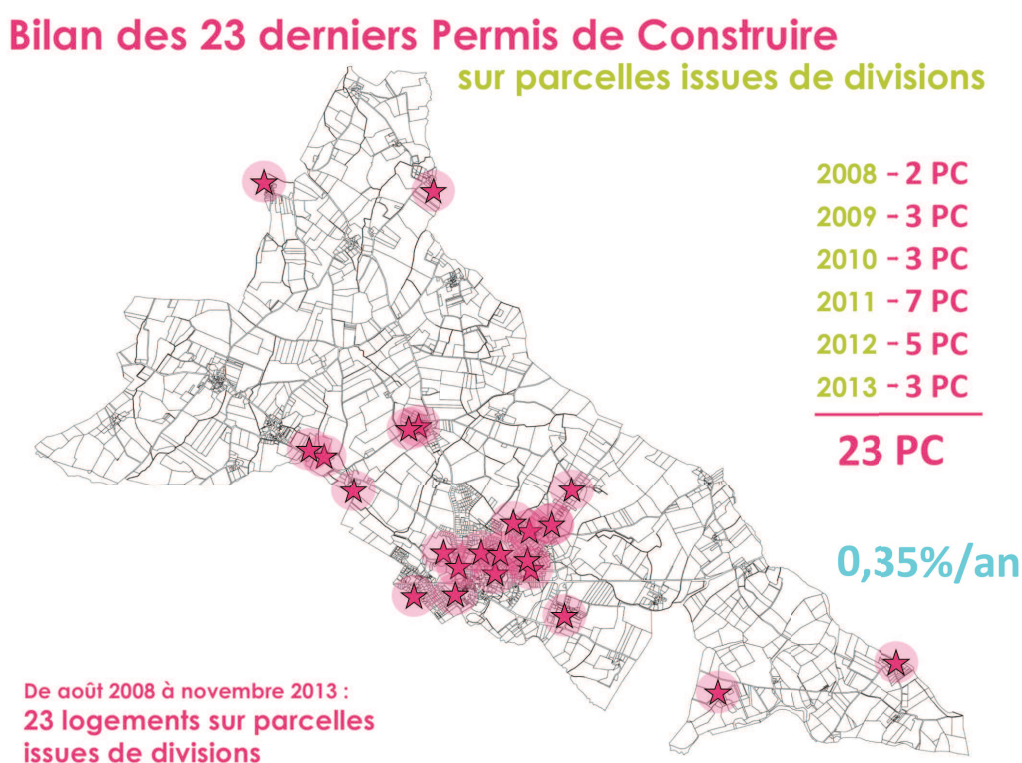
Bilan des 23 derniers Permis de Construire
sur parcelles issues de divisions

2008 – 2 PC
2009 – 3 PC
2010 – 3 PC
2011 – 7 PC
2012 – 5 PC
2013 – 3 PC

23 PC

0,35%/an

De août 2008 à novembre 2013 :
23 logements sur parcelles issues de divisions